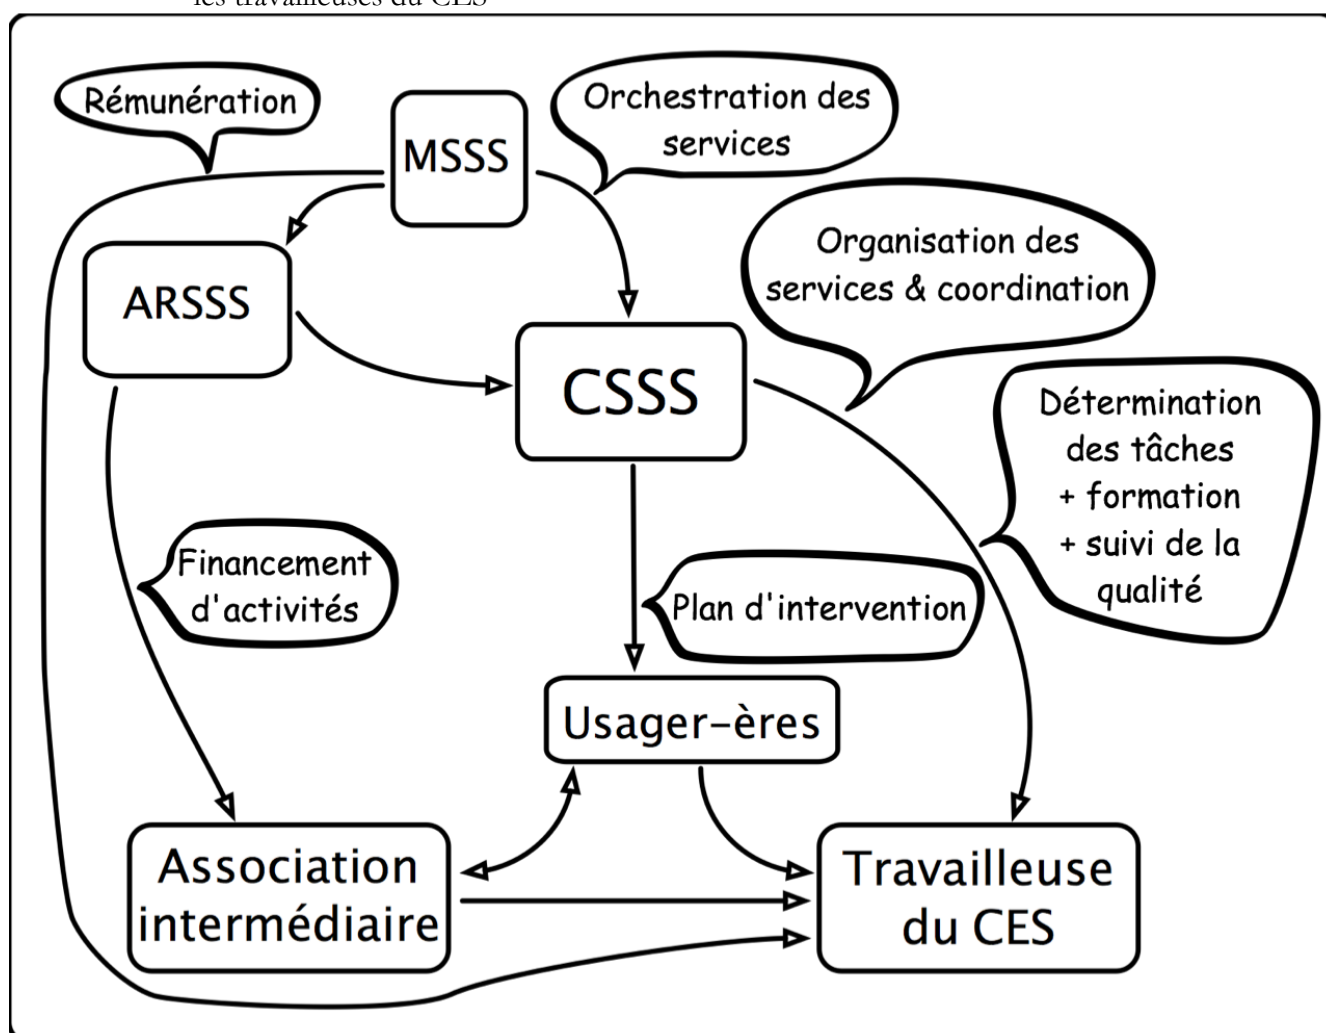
les travailleuses du CES

Rémunération

MSSS

Orchestration des services

ARSSS

Organisation des services & coordination

CSSS

Détermination des tâches + formation + suivi de la qualité

Financement d'activités

Plan d'intervention

Usager-ères

Association intermédiaire

Travailleuse du CES